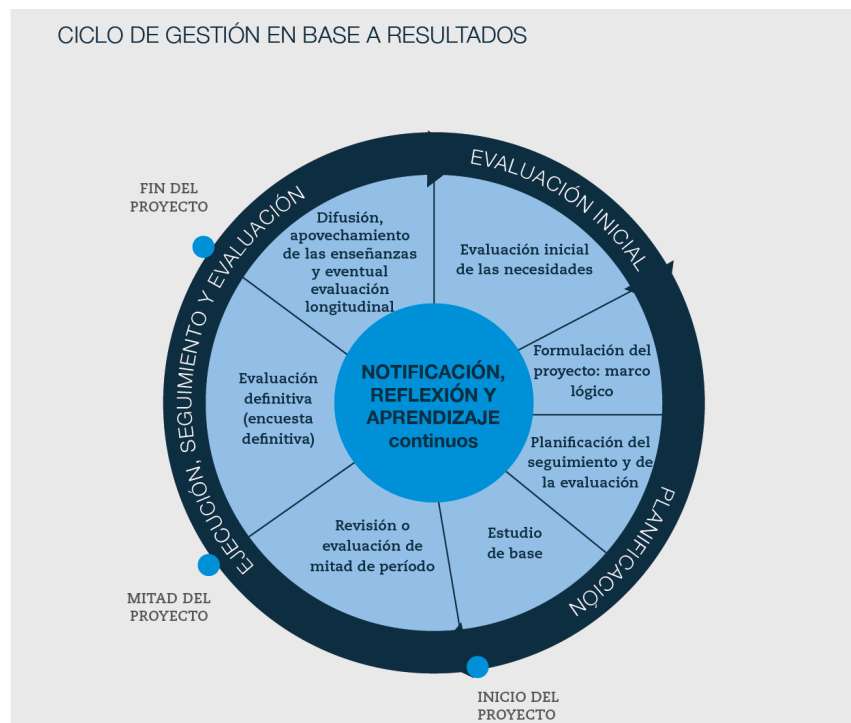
CICLO DE GESTIÓN EN BASE A RESULTADOS

EVALUACIÓN INICIAL

Evaluación inicial de las necesidades

Formulación del proyecto: marco lógico

Planificación del seguimiento y de la evaluación

PLANIFICACIÓN

Estudio de base

INICIO DEL PROYECTO

Revisión o evaluación de mitad de período

MITAD DEL PROYECTO

EJECUCIÓN, SEGUIMIENTO Y EVALUACIÓN

Evaluación definitiva (encuesta definitiva)

Difusión, apovechamiento de las enseñanzas y eventual evaluación longitudinal

FIN DEL PROYECTO

NOTIFICACIÓN, REFLEXIÓN Y APRENDIZAJE continuos